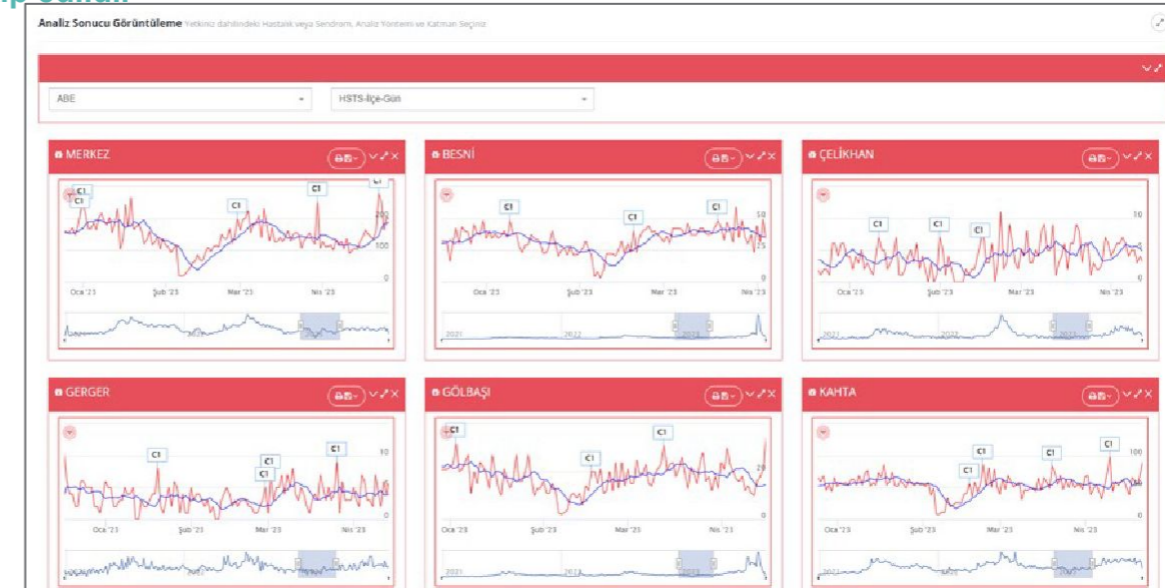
Analiz Sonucu Görüntüleme Yetkiniz dahilindeki Hastalık veya Sendromu, Analiz Yöntemi ve Katman Seçiniz

ABE

HSTS-İlçe-Gün

MERKEZ

C1 C1 C1 C1

200 100 0

Oca '23 Şub '23 Mar '23 Nis '23

BESNİ

C1 C1 C1

50 25 0

Oca '23 Şub '23 Mar '23 Nis '23

2021 2022 2023

ÇELİKHAN

C1 C1 C1

10

Oca '23 Şub '23 Mar '23 Nis '23

2021 2022 2023

GERGER

C1 C1 C1 C1

10 0

Oca '23 Şub '23 Mar '23 Nis '23

GÖLBAŞI

C1 C1 C1

20

Oca '23 Şub '23 Mar '23 Nis '23

KAHTA

C1 C1 C1

100 0

Oca '23 Şub '23 Mar '23 Nis '23